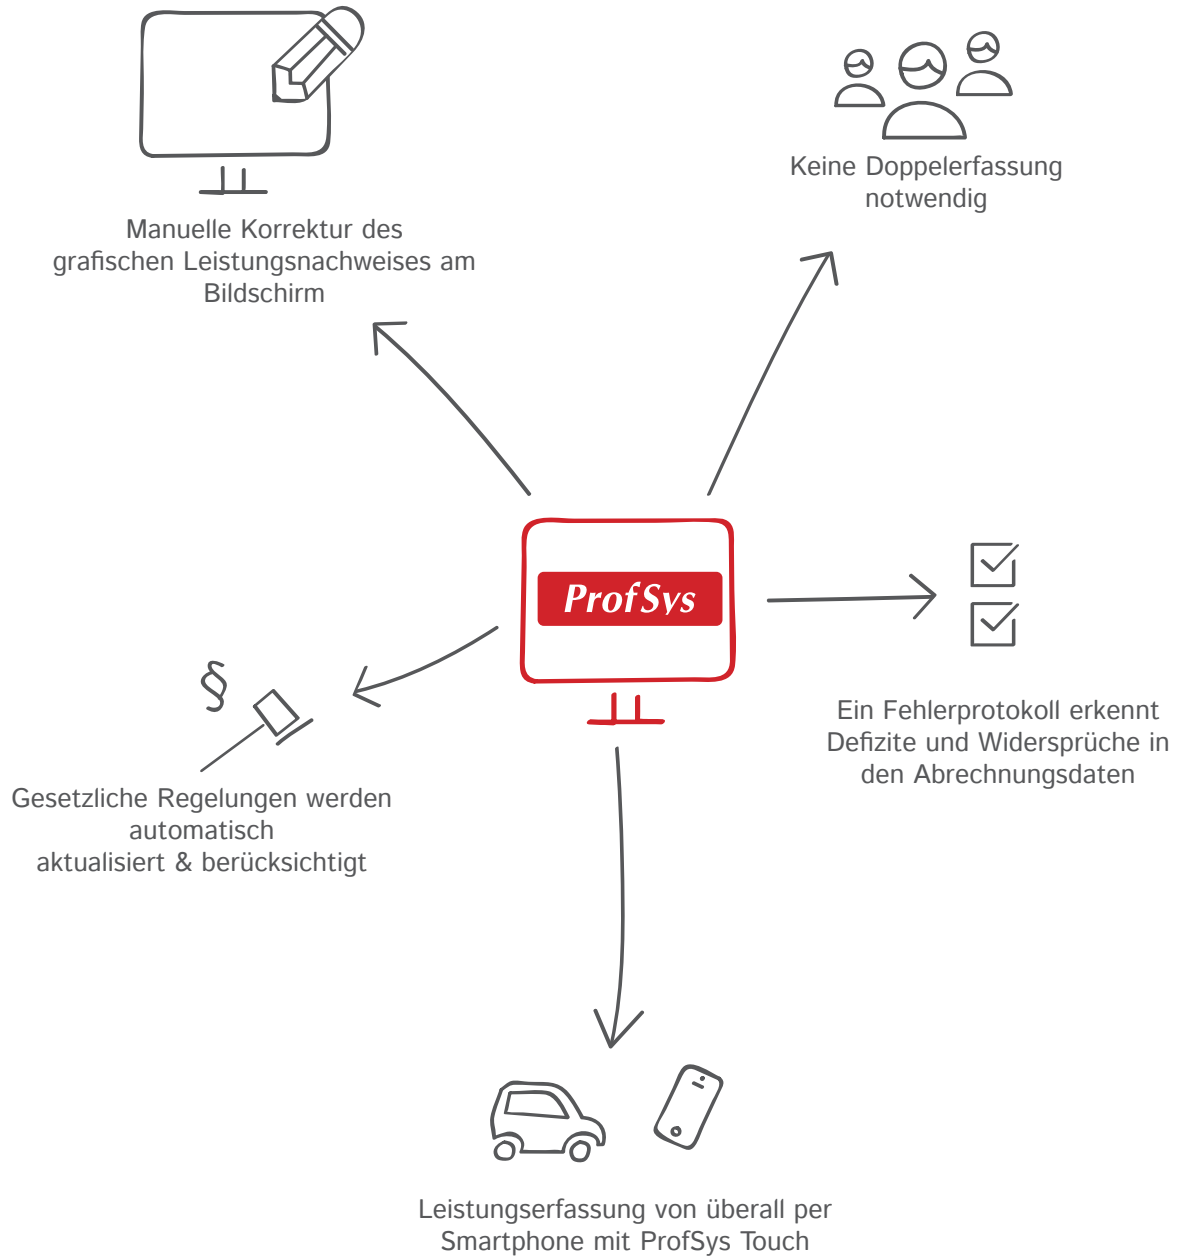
Manuelle Korrektur des grafischen Leistungsnachweises am Bildschirm

Keine Doppelerfassung notwendig

ProfSys

§

Ein Fehlerprotokoll erkennt Defizite und Widersprüche in den Abrechnungsdaten

Gesetzliche Regelungen werden automatisch aktualisiert & berücksichtigt

Leistungserfassung von überall per Smartphone mit ProfSys Touch